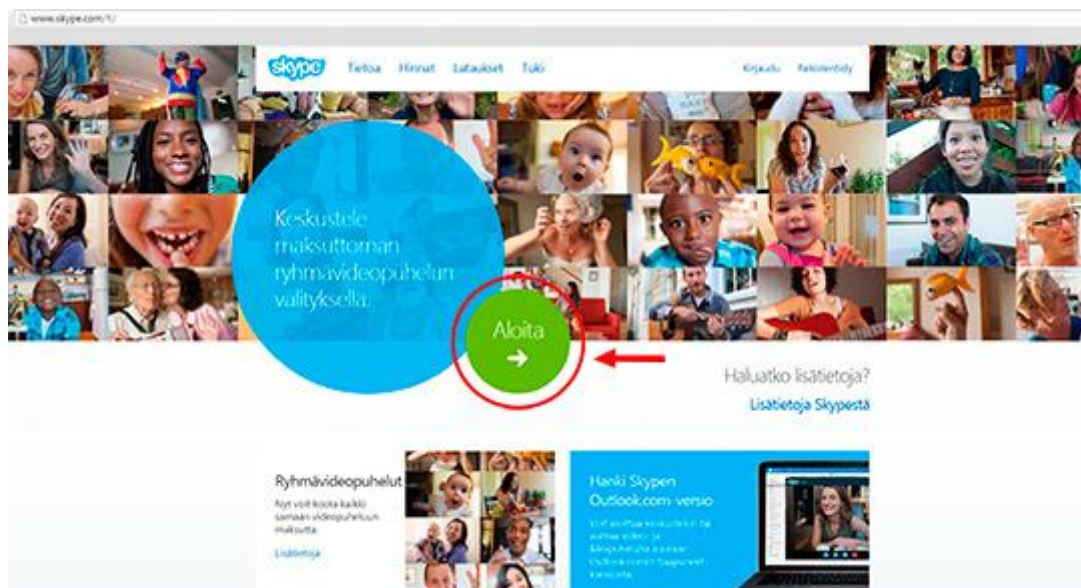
www.skype.com/fi/

skype Tietoa Hinnat Lataukset Tuki

Kirjaudu Rekisteröidy

Keskustele maksuttoman ryhmävideopuhelun välityksellä.

Aloita
➜

Haluatko lisätietoja?
Lisätietoja Skypestä

Ryhmävideopuhelut
Nyt voit koota kaikki samaan videopuheluun maksutta.
Lisätietoja

Hanki Skypen Outlook.com-versio
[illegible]